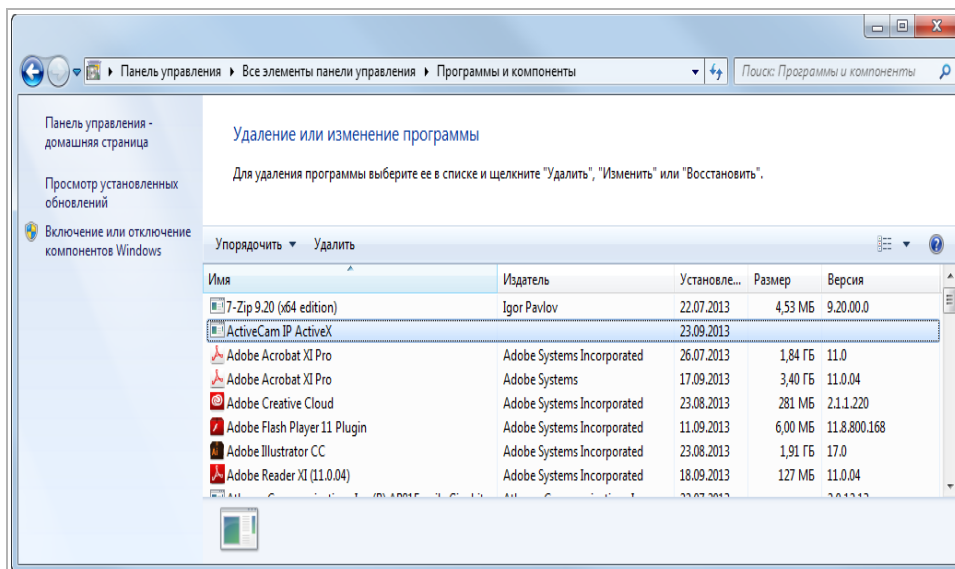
Панель управления ▸ Все элементы панели управления ▸ Программы и компоненты

Поиск: Программы и компоненты

Панель управления - домашняя страница

Просмотр установленных обновлений

Включение или отключение компонентов Windows

Удаление или изменение программы

Для удаления программы выберите ее в списке и щелкните "Удалить", "Изменить" или "Восстановить".

Упорядочить ▾ Удалить

| Имя | Издатель | Установле... | Размер | Версия |
|---|---|---|---|---|
| 7-Zip 9.20 (x64 edition) | Igor Pavlov | 22.07.2013 | 4,53 МБ | 9.20.00.0 |
| ActiveCam IP ActiveX | | 23.09.2013 | | |
| Adobe Acrobat XI Pro | Adobe Systems Incorporated | 26.07.2013 | 1,84 ГБ | 11.0 |
| Adobe Acrobat XI Pro | Adobe Systems | 17.09.2013 | 3,40 ГБ | 11.0.04 |
| Adobe Creative Cloud | Adobe Systems Incorporated | 23.08.2013 | 281 МБ | 2.1.1.220 |
| Adobe Flash Player 11 Plugin | Adobe Systems Incorporated | 11.09.2013 | 6,00 МБ | 11.8.800.168 |
| Adobe Illustrator CC | Adobe Systems Incorporated | 23.08.2013 | 1,91 ГБ | 17.0 |
| Adobe Reader XI (11.0.04) | Adobe Systems Incorporated | 18.09.2013 | 127 МБ | 11.0.04 |
| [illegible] | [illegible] | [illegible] | | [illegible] |